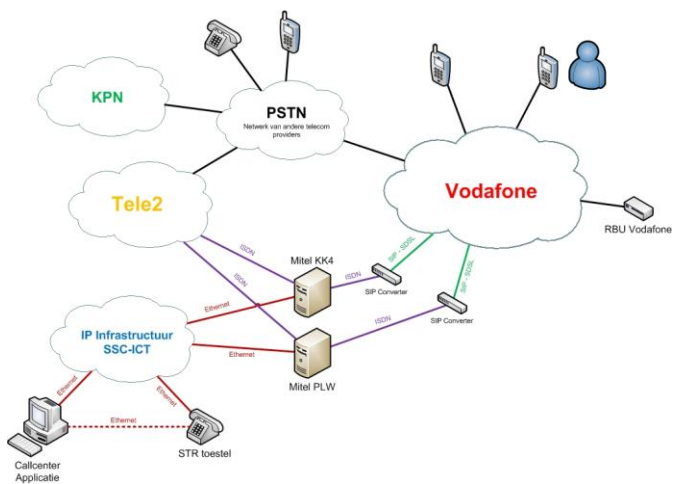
KPN

PSTN
Netwerk van andere telecom providers

Vodafone

Tele2

RBU Vodafone

ISDN

ISDN

Mitel KK4

ISDN

SIP - SDSL

SIP - SDSL

SIP Converter

SIP Converter

Ethernet

ISDN

IP Infrastructuur SSC-ICT

Ethernet

Mitel PLW

Ethernet

Ethernet

Ethernet

Callcenter Applicatie

STR toestel